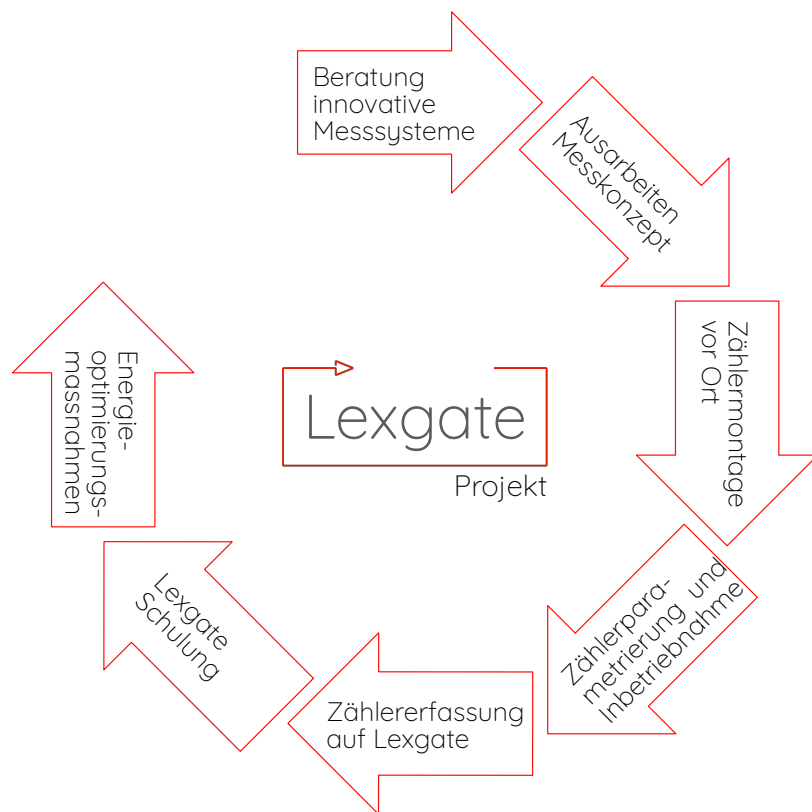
Beratung innovative Messsysteme

Ausarbeiten Messkonzept

Zählermontage vor Ort

Zählerparametrierung und Inbetriebnahme

Zählererfassung auf Lexgate

Lexgate Schulung

Energieoptimierungsmassnahmen

Lexgate

Projekt